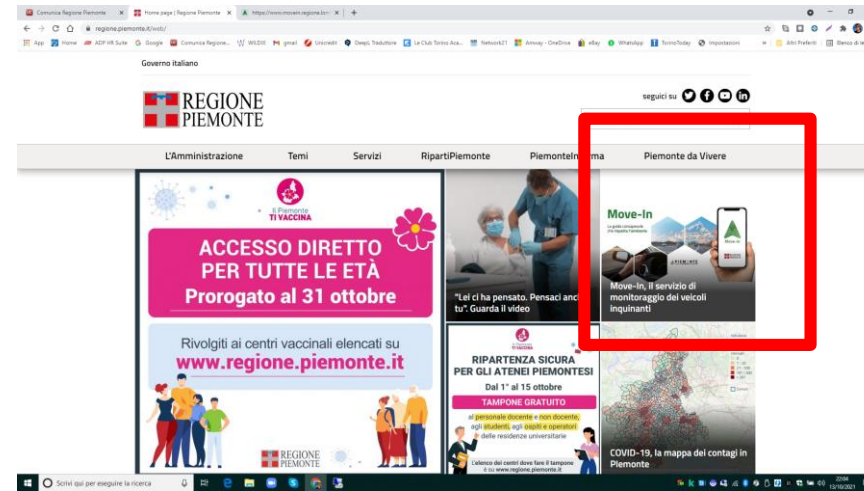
Comunica Regione Piemonte | Home page | Regione Piemonte | https://www.movein.regione.lom

regione.piemonte.it/web/

App | Home | ADP HR Suite | Google | Comunica Regione... | WILDIX | gmail | Unicredit | DeepL Traduttore | Le Club Torino Asa... | Network21 | Amway - OneDrive | eBay | WhatsApp | TorinoToday | Impostazioni | Altri Preferiti | Elenco di le

Governo italiano

REGIONE PIEMONTE

seguici su

L'Amministrazione | Temi | Servizi | RipartiPiemonte | PiemonteInforma | Piemonte da Vivere

Il Piemonte TI VACCINA

ACCESSO DIRETTO PER TUTTE LE ETÀ

Prorogato al 31 ottobre

Rivolgiti ai centri vaccinali elencati su

www.regione.piemonte.it

REGIONE PIEMONTE

"Lei ci ha pensato. Pensaci anche tu". Guarda il video

Move-In

Move-In, il servizio di monitoraggio dei veicoli inquinanti

TI VACCINA

RIPARTENZA SICURA PER GLI ATENEI PIEMONTESI

Dal 1° al 15 ottobre

TAMPONE GRATUITO

al personale docente e non docente, agli studenti, agli ospiti e operatori delle residenze universitarie

L'elenco dei centri dove fare il tampone è su www.regione.piemonte.it

COVID-19, la mappa dei contagi in Piemonte

Scrivi qui per eseguire la ricerca

13/10/2021